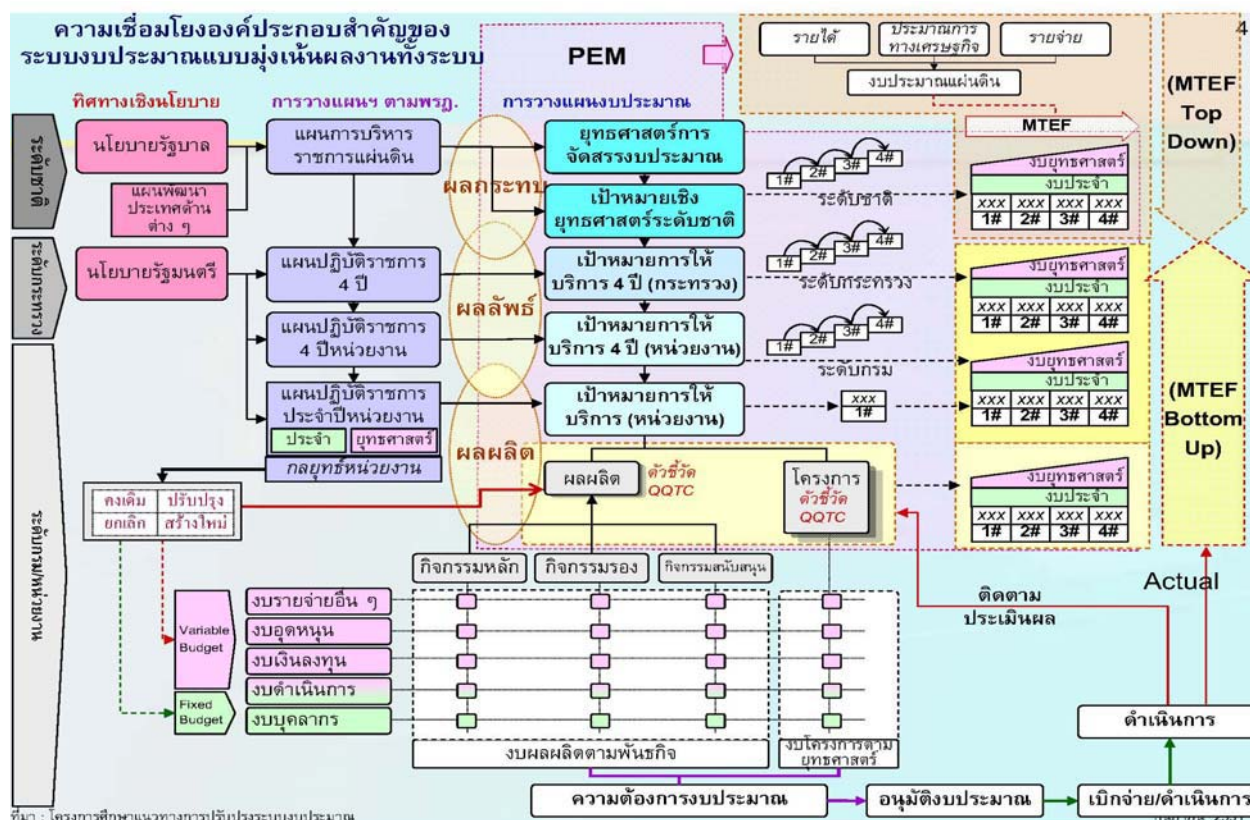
ความเชื่อมโยงองค์ประกอบสำคัญของระบบงบประมาณแบบมุ่งเน้นผลงานทั้งระบบ

PEM

4

รายได้ ประมาณการทางเศรษฐกิจ รายจ่าย

งบประมาณแผ่นดิน

(MTEF Top Down)

ทิศทางเชิงนโยบาย

การวางแผนฯ ตามพรฎ.

การวางแผนงบประมาณ

MTEF

ระดับชาติ

นโยบายรัฐบาล

แผนพัฒนาประเทศด้านต่าง ๆ

แผนการบริหารราชการแผ่นดิน

ยุทธศาสตร์การจัดสรรงบประมาณ

ผลกระทบ

เป้าหมายเชิงยุทธศาสตร์ระดับชาติ

1# 2# 3# 4#

ระดับชาติ

งบยุทธศาสตร์

งบประจำ

| xxx | xxx | xxx | xxx |
|---|---|---|---|
| 1# | 2# | 3# | 4# |

ระดับกระทรวง

นโยบายรัฐมนตรี

แผนปฏิบัติราชการ 4 ปี

ผลลัพธ์

เป้าหมายการให้บริการ 4 ปี (กระทรวง)

1# 2# 3# 4#

ระดับกระทรวง

งบยุทธศาสตร์

งบประจำ

| xxx | xxx | xxx | xxx |
|---|---|---|---|
| 1# | 2# | 3# | 4# |

แผนปฏิบัติราชการ 4 ปีหน่วยงาน

เป้าหมายการให้บริการ 4 ปี (หน่วยงาน)

1# 2# 3# 4#

ระดับกรม

งบยุทธศาสตร์

งบประจำ

| xxx | xxx | xxx | xxx |
|---|---|---|---|
| 1# | 2# | 3# | 4# |

(MTEF Bottom Up)

ระดับหน่วยงาน

แผนปฏิบัติราชการประจำปีหน่วยงาน

ประจำ ยุทธศาสตร์

กลยุทธ์หน่วยงาน

ผลผลิต

เป้าหมายการให้บริการ (หน่วยงาน)

xxx
1#

คงเดิม ปรับปรุง
ยกเลิก สร้างใหม่

ผลผลิต ตัวชี้วัด QQTC

โครงการ ตัวชี้วัด QQTC

งบยุทธศาสตร์

งบประจำ

| xxx | xxx | xxx | xxx |
|---|---|---|---|
| 1# | 2# | 3# | 4# |

กิจกรรมหลัก กิจกรรมรอง กิจกรรมสนับสนุน

Variable Budget

Fixed Budget

งบรายจ่ายอื่น ๆ

งบอุดหนุน

งบเงินลงทุน

งบดำเนินการ

งบบุคลากร

ติดตามประเมินผล

Actual

งบผลผลิตตามพันธกิจ

งบโครงการตามยุทธศาสตร์

ดำเนินการ

ความต้องการงบประมาณ

อนุมัติงบประมาณ

เบิกจ่าย/ดำเนินการ

ที่มา : โครงการศึกษาแนวทางการปรับปรุงระบบงบประมาณ